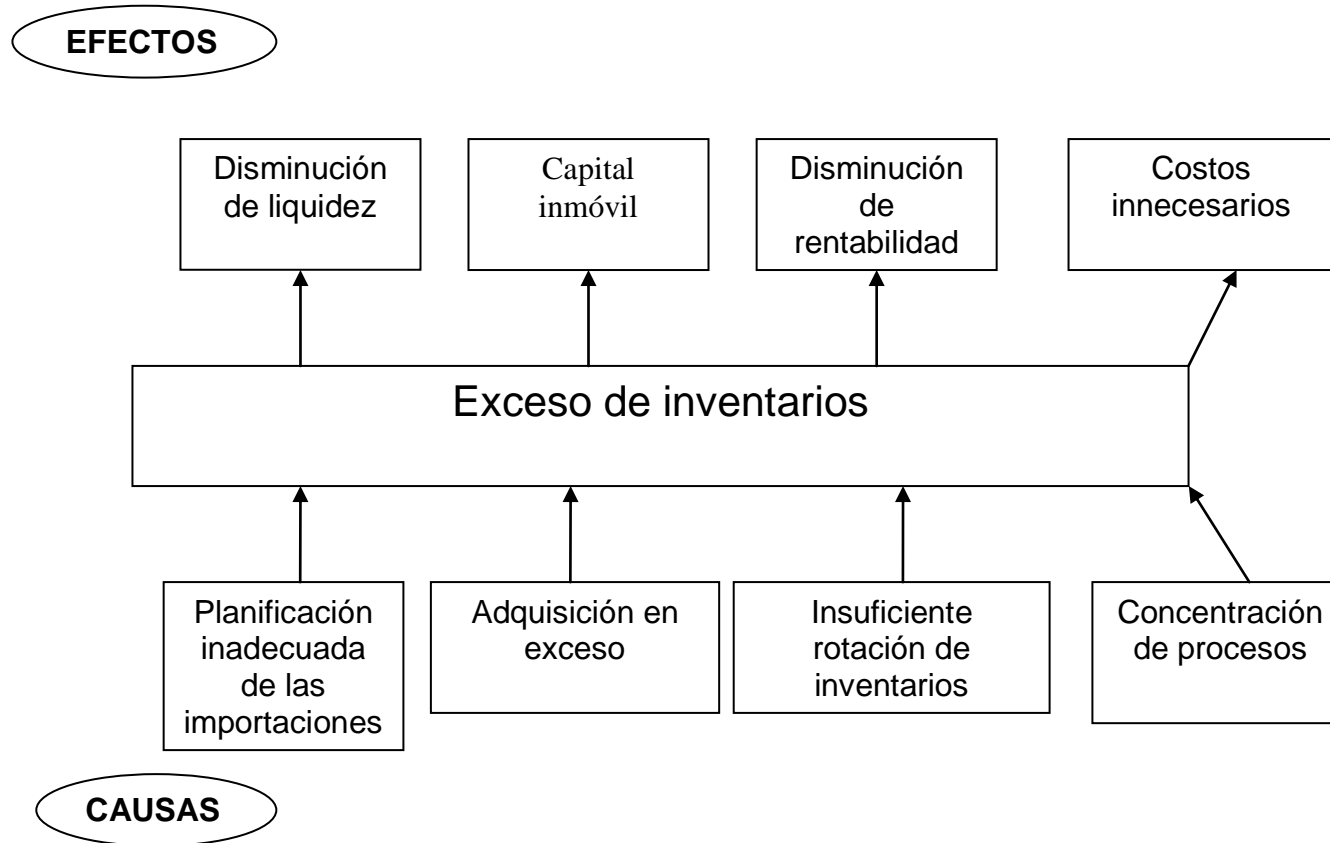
EFECTOS

Disminución de liquidez

Capital inmóvil

Disminución de rentabilidad

Costos innecesarios

Exceso de inventarios

Planificación inadecuada de las importaciones

Adquisición en exceso

Insuficiente rotación de inventarios

Concentración de procesos

CAUSAS